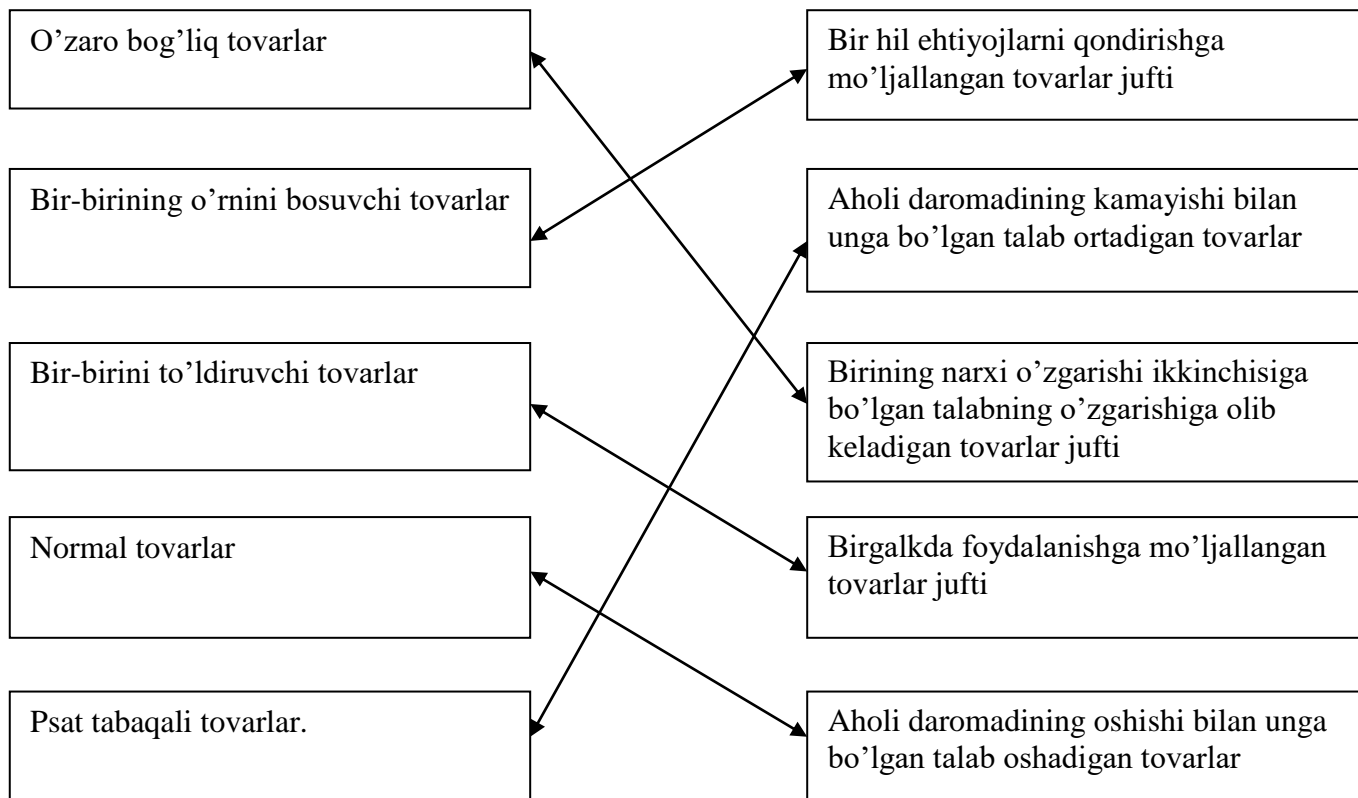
O’zaro bog’liq tovarlar

Bir-birining o’rnini bosuvchi tovarlar

Bir-birini to’ldiruvchi tovarlar

Normal tovarlar

Psat tabaqali tovarlar.

Bir hil ehtiyojlarni qondirishga mo’ljallangan tovarlar jufti

Aholi daromadining kamayishi bilan unga bo’lgan talab ortadigan tovarlar

Birining narxi o’zgarishi ikkinchisiga bo’lgan talabning o’zgarishiga olib keladigan tovarlar jufti

Birgalkda foydalanishga mo’ljallangan tovarlar jufti

Aholi daromadining oshishi bilan unga bo’lgan talab oshadigan tovarlar